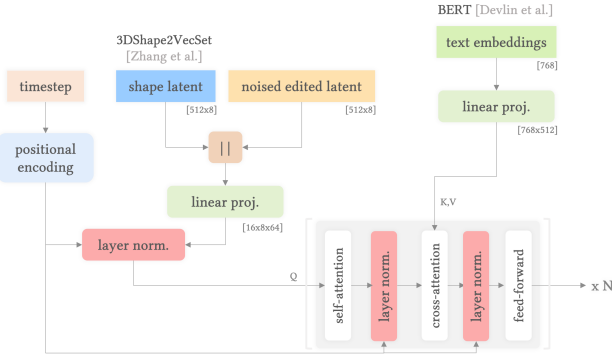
BERT [Devlin et al.]

text embeddings

[768]

3DShape2VecSet
[Zhang et al.]

timestep

shape latent

noised edited latent

[512x8]

[512x8]

linear proj.

[768x512]

positional encoding

||

linear proj.

K,V

[16x8x64]

layer norm.

Q

self-attention

layer norm.

cross-attention

layer norm.

feed-forward

x N